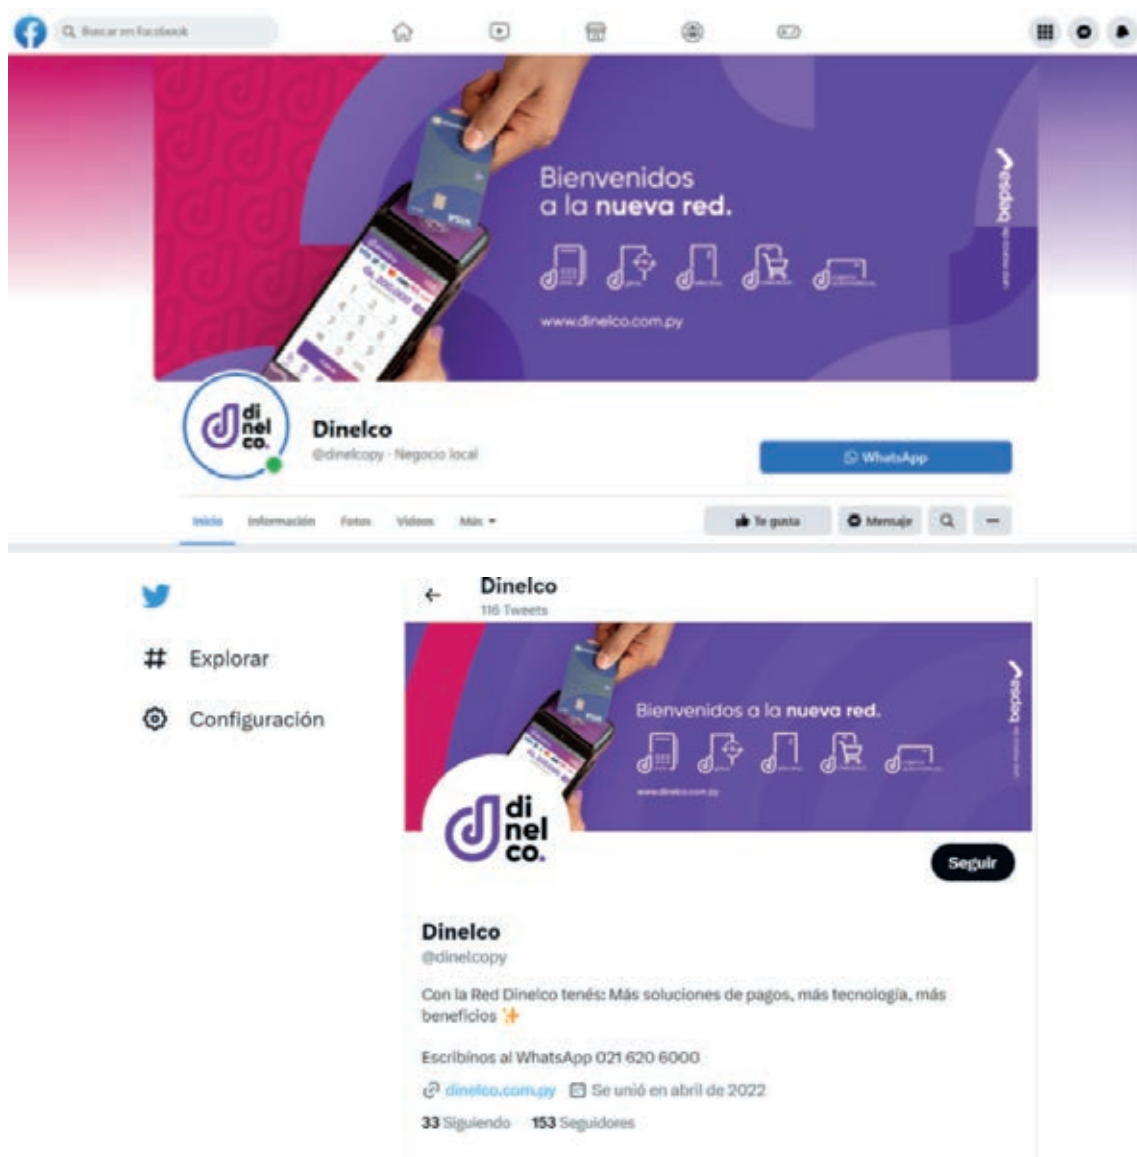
Buscar en Facebook

Bienvenidos a la nueva red.

www.dinelco.com.py

bepsa

di nel co.

Dinelco

@dinelcopy · Negocio local

WhatsApp

Inicio Información Fotos Videos Más

Te gusta Mensaje

Explorar

Configuración

Dinelco

116 Tweets

Bienvenidos a la nueva red.

www.dinelco.com.py

bepsa

di nel co.

Seguir

Dinelco

@dinelcopy

Con la Red Dinelco tenés: Más soluciones de pagos, más tecnología, más beneficios ✨

Escribinos al WhatsApp 021 620 6000

dinelco.com.py Se unió en abril de 2022

33 Siguiendo 153 Seguidores